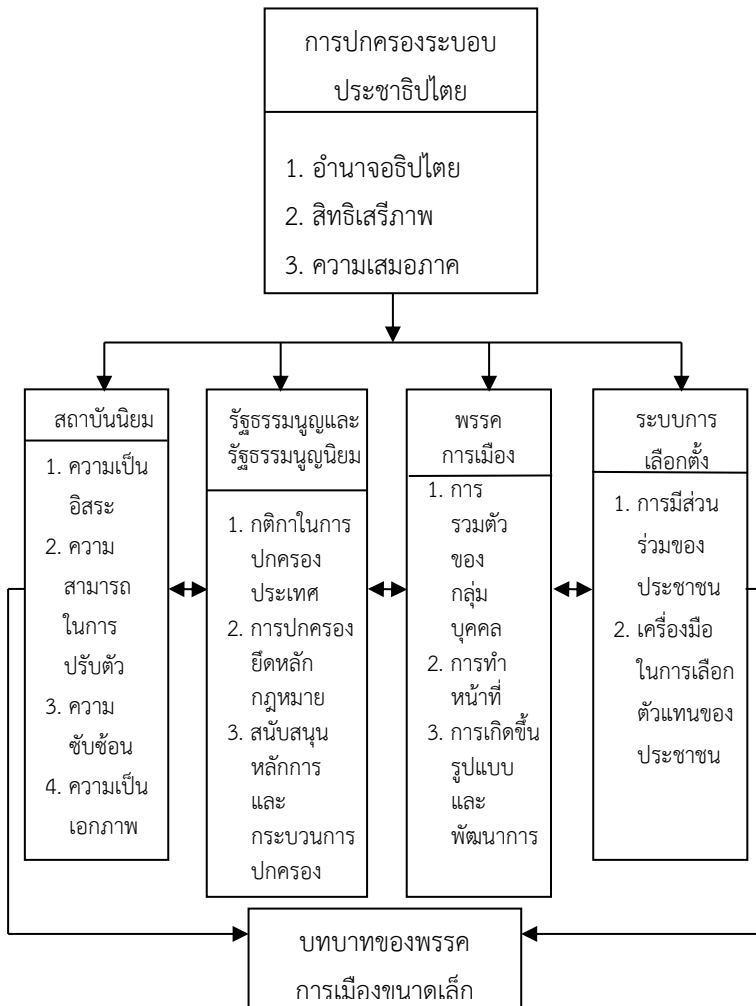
การปกครองระบอบประชาธิปไตย

1. อำนาจอธิปไตย
2. สิทธิเสรีภาพ
3. ความเสมอภาค

สถาบันนิยม

1. ความเป็นอิสระ
2. ความสามารถในการปรับตัว
3. ความซับซ้อน
4. ความเป็นเอกภาพ

รัฐธรรมนูญและรัฐธรรมนูญนิยม

1. กติกาในการปกครองประเทศ
2. การปกครองยึดหลักกฎหมาย
3. สนับสนุนหลักการและกระบวนการปกครอง

พรรคการเมือง

1. การรวมตัวของกลุ่มบุคคล
2. การทำหน้าที่
3. การเกิดขึ้นรูปแบบและพัฒนาการ

ระบบการเลือกตั้ง

1. การมีส่วนร่วมของประชาชน
2. เครื่องมือในการเลือกตัวแทนของประชาชน

บทบาทของพรรคการเมืองขนาดเล็ก